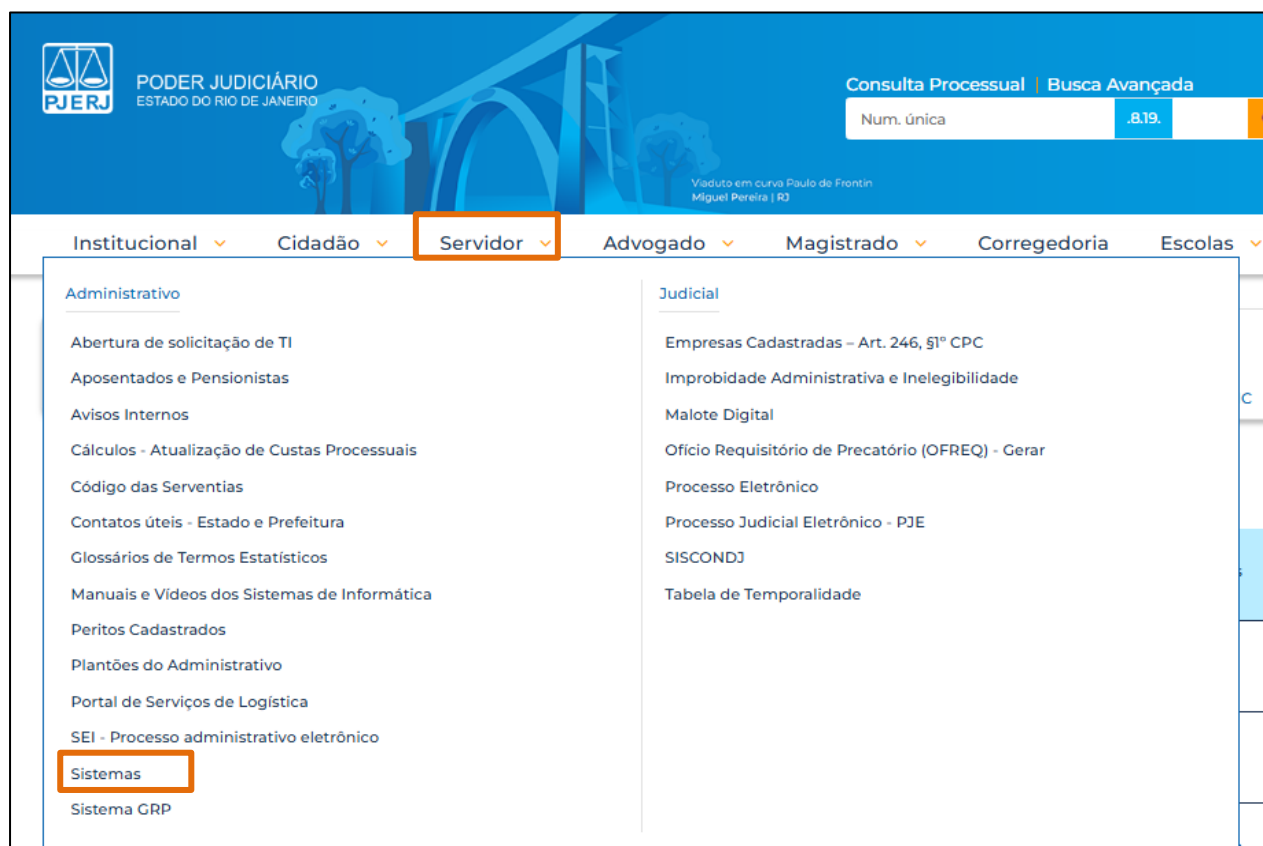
PJERJ
PODER JUDICIÁRIO
ESTADO DO RIO DE JANEIRO

Viaduto em curva Paulo de Frontin
Miguel Pereira | RJ

Consulta Processual | Busca Avançada
Num. única
.8.19.

Institucional Cidadão Servidor Advogado Magistrado Corregedoria Escolas

Administrativo

Abertura de solicitação de TI
Aposentados e Pensionistas
Avisos Internos
Cálculos - Atualização de Custas Processuais
Código das Serventias
Contatos úteis - Estado e Prefeitura
Glossários de Termos Estatísticos
Manuais e Vídeos dos Sistemas de Informática
Peritos Cadastrados
Plantões do Administrativo
Portal de Serviços de Logística
SEI - Processo administrativo eletrônico
Sistemas
Sistema GRP

Judicial

Empresas Cadastradas – Art. 246, §1º CPC
Improbidade Administrativa e Inelegibilidade
Malote Digital
Ofício Requisitório de Precatório (OFREQ) - Gerar
Processo Eletrônico
Processo Judicial Eletrônico - PJE
SISCONDJ
Tabela de Temporalidade